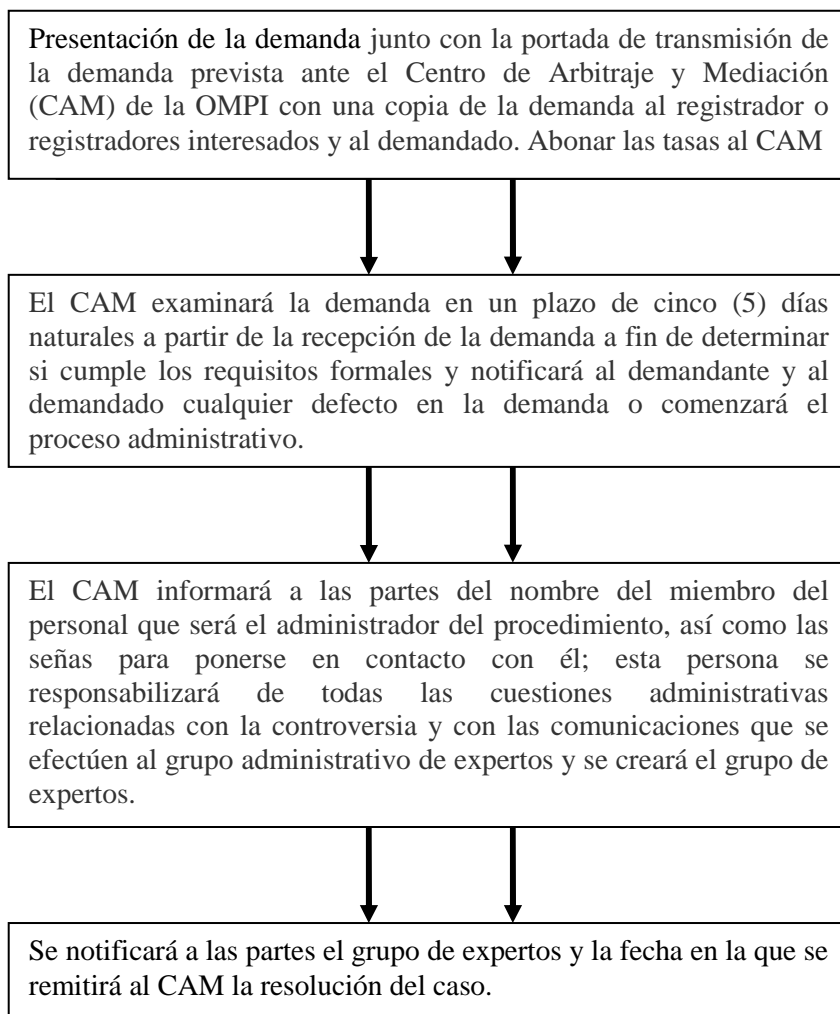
Presentación de la demanda junto con la portada de transmisión de la demanda prevista ante el Centro de Arbitraje y Mediación (CAM) de la OMPI con una copia de la demanda al registrador o registradores interesados y al demandado. Abonar las tasas al CAM

El CAM examinará la demanda en un plazo de cinco (5) días naturales a partir de la recepción de la demanda a fin de determinar si cumple los requisitos formales y notificará al demandante y al demandado cualquier defecto en la demanda o comenzará el proceso administrativo.

El CAM informará a las partes del nombre del miembro del personal que será el administrador del procedimiento, así como las señas para ponerse en contacto con él; esta persona se responsabilizará de todas las cuestiones administrativas relacionadas con la controversia y con las comunicaciones que se efectúen al grupo administrativo de expertos y se creará el grupo de expertos.

Se notificará a las partes el grupo de expertos y la fecha en la que se remitirá al CAM la resolución del caso.